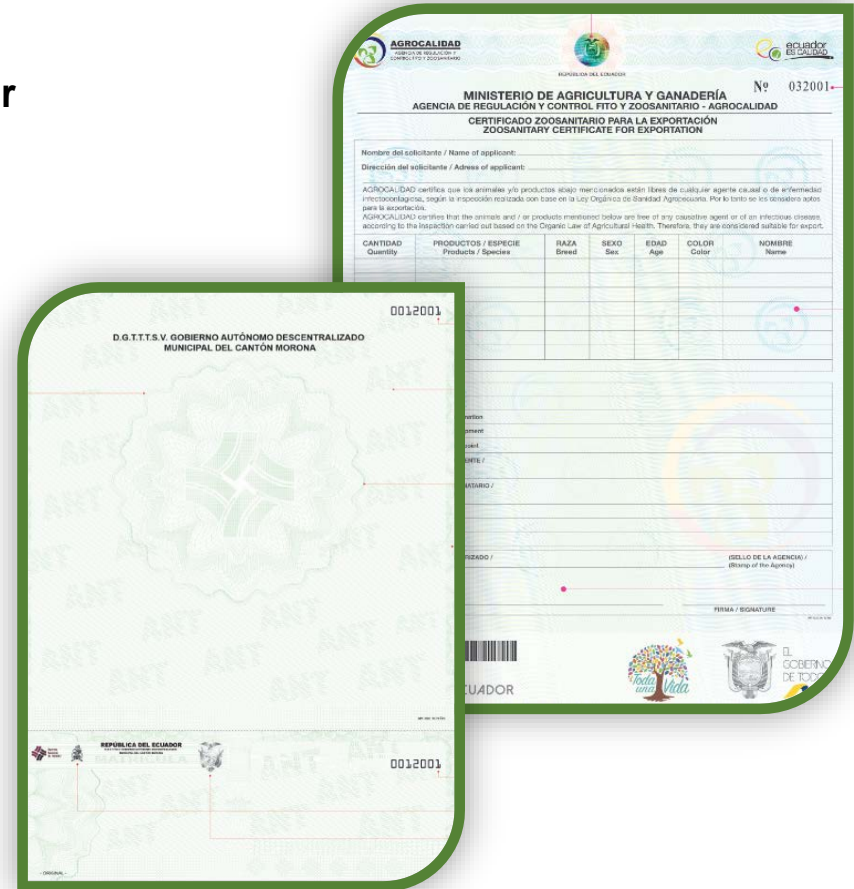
r

AGROCALIDAD
AGENCIA DE REGULACIÓN Y CONTROL FITO Y ZOOSANITARIO

REPÚBLICA DEL ECUADOR

ecuador ES CALIDAD

MINISTERIO DE AGRICULTURA Y GANADERÍA
AGENCIA DE REGULACIÓN Y CONTROL FITO Y ZOOSANITARIO - AGROCALIDAD

Nº 032001

CERTIFICADO ZOOSANITARIO PARA LA EXPORTACIÓN
ZOOSANITARY CERTIFICATE FOR EXPORTATION

Nombre del solicitante / Name of applicant:
Dirección del solicitante / Adress of applicant:

AGROCALIDAD certifica que los animales y/o productos abajo mencionados están libres de cualquier agente causal o de enfermedad infectocontagiosa, según la inspección realizada con base en la Ley Orgánica de Sanidad Agropecuaria. Por lo tanto se los considera aptos para la exportación.
AGROCALIDAD certifies that the animals and / or products mentioned below are free of any causative agent or of an infectious disease, according to the inspection carried out based on the Organic Law of Agricultural Health. Therefore, they are considered suitable for export.

| CANTIDAD Quantity | PRODUCTOS / ESPECIE Products / Species | RAZA Breed | SEXO Sex | EDAD Age | COLOR Color | NOMBRE Name |
|---|---|---|---|---|---|---|
| | | | | | | |

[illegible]rtation
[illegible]pment
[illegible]point
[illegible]ENTE /
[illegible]ATARIO /
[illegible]RIZADO /

(SELLO DE LA AGENCIA) / (Stamp of the Agency)

FIRMA / SIGNATURE

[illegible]CUADOR

Toda una Vida

EL GOBIERNO DE TOD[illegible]

0012001

D.G.T.T.T.S.V. GOBIERNO AUTÓNOMO DESCENTRALIZADO MUNICIPAL DEL CANTÓN MORONA

ANT

REPÚBLICA DEL ECUADOR

MATRÍCULA

0012001

ORIGINAL